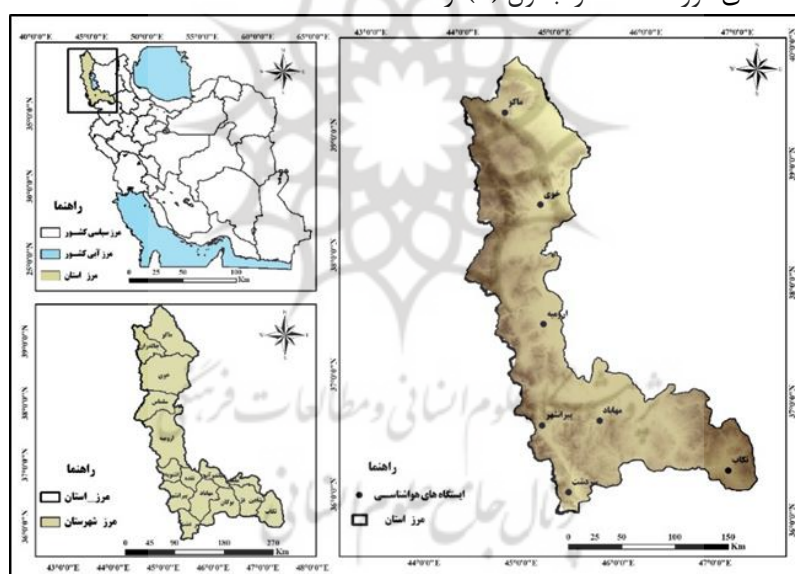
40°0'0"E 45°0'0"E 50°0'0"E 55°0'0"E 60°0'0"E 65°0'0"E

راهنما
مرز سیاسی کشور
مرز آبی کشور
مرز استان

0 25 50 100 Km

راهنما
مرز استان
مرز شهرستان

0 45 90 180 270 Km

43°0'0"E 44°0'0"E 45°0'0"E 46°0'0"E 47°0'0"E

43°0'0"E 44°0'0"E 45°0'0"E 46°0'0"E 47°0'0"E

ماکو
خوی
ارومیه
پیرانشهر
مهاباد
تکاب
سردشت

راهنما
ایستگاه های هواشناسی
مرز استان

0 25 50 100 150 Km

44°0'0"E 45°0'0"E 46°0'0"E 47°0'0"E

پژوهشگاه علوم انسانی و مطالعات فرهنگی
پرتال جامع علوم انسانی